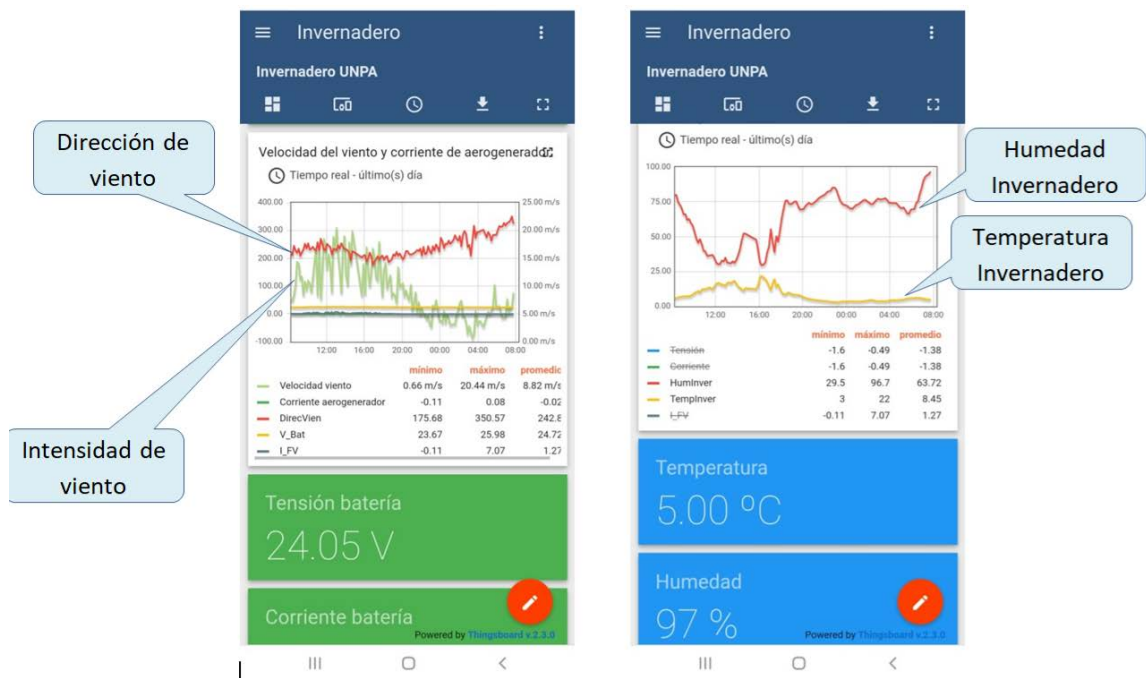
Invernadero
Invernadero UNPA

Dirección de viento

Velocidad del viento y corriente de aerogenerador
Tiempo real - último(s) día

400.00
300.00
200.00
100.00
0.00
-100.00
25.00 m/s
20.00 m/s
15.00 m/s
10.00 m/s
5.00 m/s
0.00 m/s
12:00 16:00 20:00 00:00 04:00 08:00

| | mínimo | máximo | promedio |
|---|---|---|---|
| Velocidad viento | 0.66 m/s | 20.44 m/s | 8.82 m/s |
| Corriente aerogenerador | -0.11 | 0.08 | -0.02 |
| DirecVien | 175.68 | 350.57 | 242.8 |
| V_Bat | 23.67 | 25.98 | 24.72 |
| I_FV | -0.11 | 7.07 | 1.27 |

Intensidad de viento

Tensión batería
24.05 V

Corriente batería
Powered by Thingsboard v.2.3.0

Invernadero
Invernadero UNPA

Tiempo real - último(s) día

Humedad Invernadero

Temperatura Invernadero

100.00
75.00
50.00
25.00
0.00
12:00 16:00 20:00 00:00 04:00 08:00

| | mínimo | máximo | promedio |
|---|---|---|---|
| Tensión | -1.6 | -0.49 | -1.38 |
| Corriente | -1.6 | -0.49 | -1.38 |
| HumInver | 29.5 | 96.7 | 63.72 |
| TempInver | 3 | 22 | 8.45 |
| I_FV | -0.11 | 7.07 | 1.27 |

Temperatura
5.00 ºC

Humedad
97 %
Powered by Thingsboard v.2.3.0